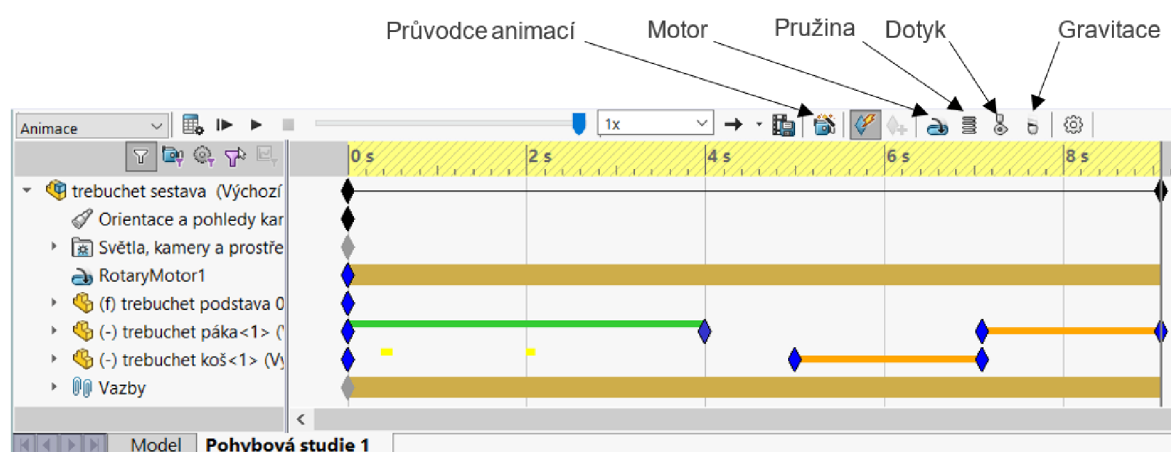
Průvodce animací
Motor
Pružina
Dotyk
Gravitace

Animace
1x

0 s
2 s
4 s
6 s
8 s

trebuchet sestava (Výchozí
Orientace a pohledy kar
Světla, kamery a prostře
RotaryMotor1
(f) trebuchet podstava 0
(-) trebuchet páka<1> (
(-) trebuchet koš<1> (Vy
Vazby

Model
Pohybová studie 1